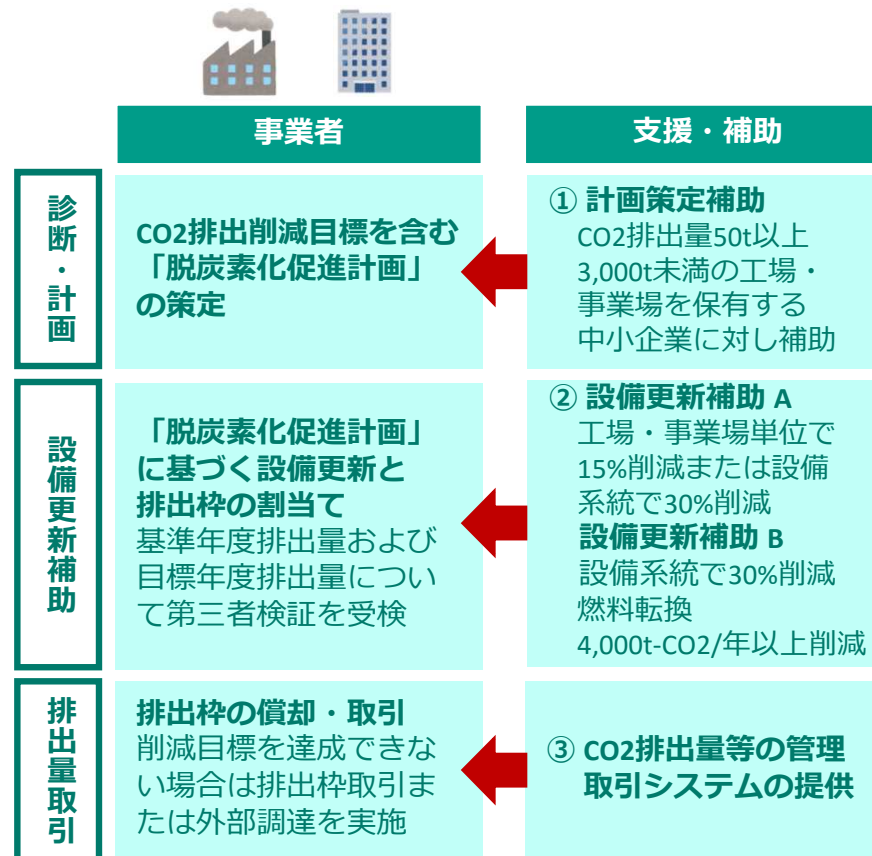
事業者

支援・補助

診断・計画

CO2排出削減目標を含む「脱炭素化促進計画」の策定

① 計画策定補助
CO2排出量50t以上3,000t未満の工場・事業場を保有する中小企業に対し補助

設備更新補助

「脱炭素化促進計画」に基づく設備更新と排出枠の割当て
基準年度排出量および目標年度排出量について第三者検証を受検

② 設備更新補助 A
工場・事業場単位で15%削減または設備系統で30%削減
設備更新補助 B
設備系統で30%削減
燃料転換
4,000t-CO2/年以上削減

排出量取引

排出枠の償却・取引
削減目標を達成できない場合は排出枠取引または外部調達を実施

③ CO2排出量等の管理取引システムの提供